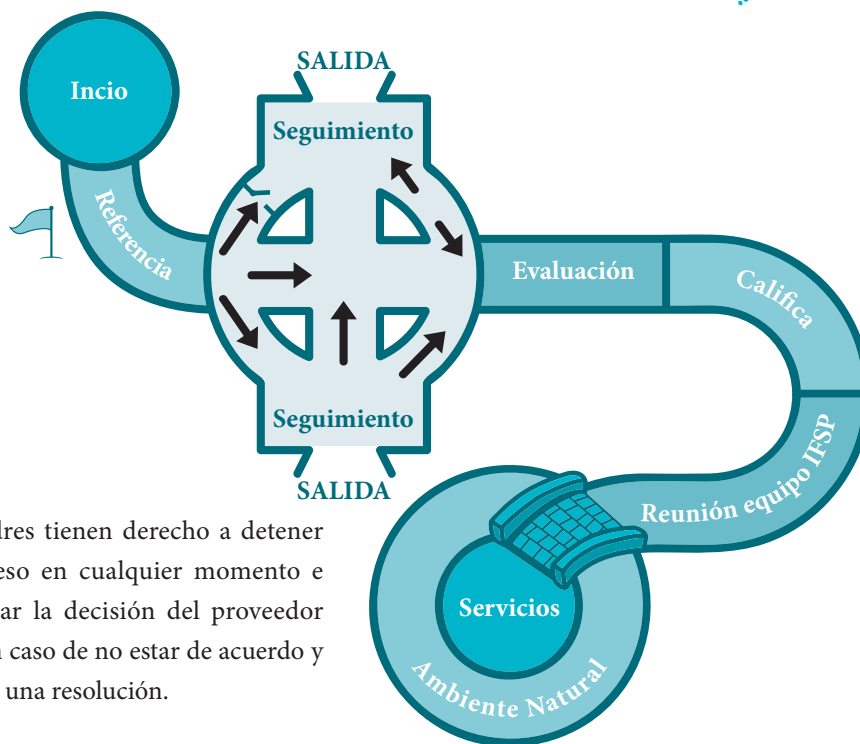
Incio

SALIDA

Seguimiento

Referencia

Evaluación

Califica

Seguimiento

SALIDA

Reunión equipo IFSP

Servicios

Ambiente Natural

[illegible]dres tienen derecho a detener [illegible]eso en cualquier momento e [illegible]ar la decisión del proveedor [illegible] caso de no estar de acuerdo y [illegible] una resolución.